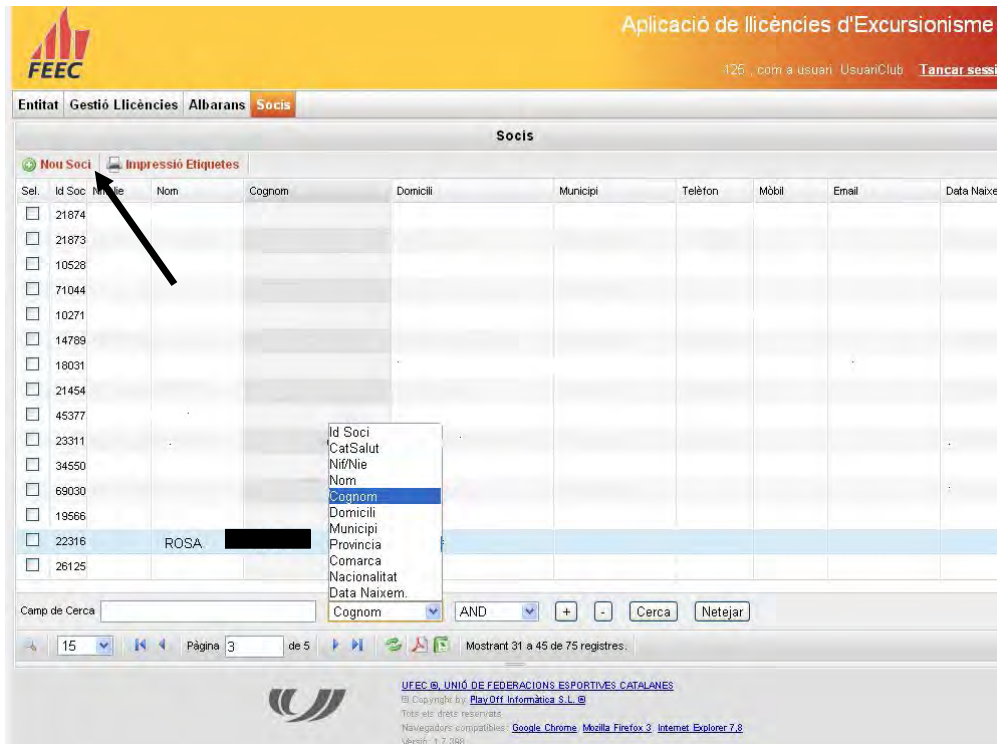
FEEC

Aplicació de llicències d'Excursionisme

125 , com a usuari UsuariClub Tancar sessi

Entitat Gestió Llicències Albarans Socis

Socis

Nou Soci Impressió Etiquetes

| Sel. | Id Soc | N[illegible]ie | Nom | Cognom | Domicili | Municipi | Telèfon | Mòbil | Email | Data Naixe |
|---|---|---|---|---|---|---|---|---|---|---|
| ☐ | 21874 | | | | | | | | | |
| ☐ | 21873 | | | | | | | | | |
| ☐ | 10528 | | | | | | | | | |
| ☐ | 71044 | | | | | | | | | |
| ☐ | 10271 | | | | | | | | | |
| ☐ | 14789 | | | | | | | | | |
| ☐ | 18031 | | | | | | | | | |
| ☐ | 21454 | | | | | | | | | |
| ☐ | 45377 | | | | | | | | | |
| ☐ | 23311 | | | | | | | | | |
| ☐ | 34550 | | | | | | | | | |
| ☐ | 69030 | | | | | | | | | |
| ☐ | 19566 | | | | | | | | | |
| ☐ | 22316 | | ROSA | | | | | | | |
| ☐ | 26125 | | | | | | | | | |

Id Soci
CatSalut
Nif/Nie
Nom
Cognom
Domicili
Municipi
Provincia
Comarca
Nacionalitat
Data Naixem.

Camp de Cerca Cognom AND + - Cerca Netejar

15 Pàgina 3 de 5 Mostrant 31 a 45 de 75 registres.

UFEC ®, UNIÓ DE FEDERACIONS ESPORTIVES CATALANES
© Copyright by Play Off Informàtica S.L. ®
Tots els drets reservats
Navegadors compatibles: Google Chrome Mozilla Firefox 3 Internet Explorer 7,8
Versió: 1.7.388